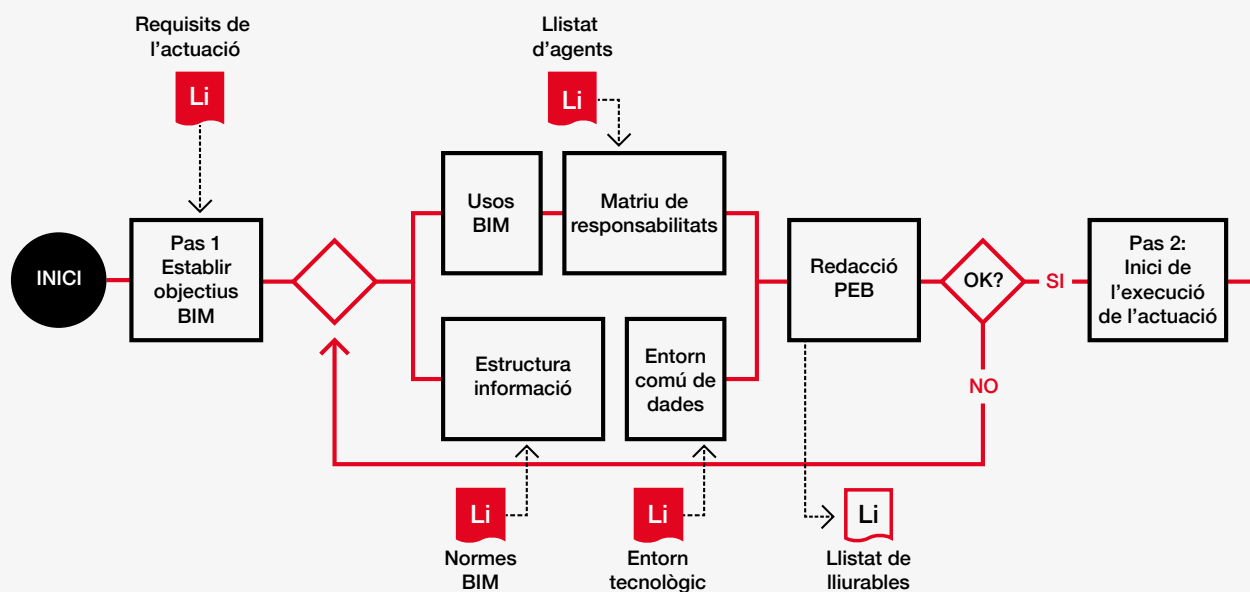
Requisits de l’actuació

Li

Llistat d’agents

Li

INICI

Pas 1 Establir objectius BIM

Usos BIM

Matriu de responsabilitats

Estructura informació

Entorn comú de dades

Redacció PEB

OK?

SI

NO

Pas 2: Inici de l’execució de l’actuació

Li

Normes BIM

Li

Entorn tecnològic

Li

Llistat de lliurables